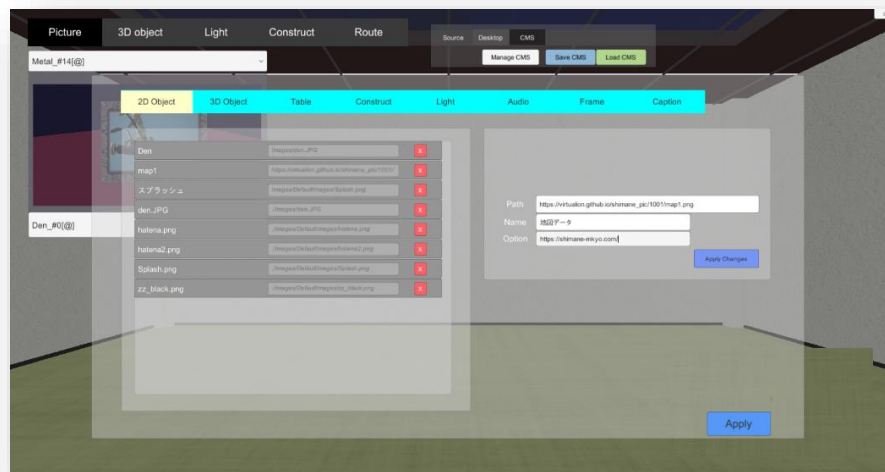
Picture 3D object Light Construct Route

Source Desktop CMS

Manage CMS Save CMS Load CMS

Metal_#14[@]

2D Object 3D Object Table Construct Light Audio Frame Caption

Den_#0[@]

| | | |
|---|---|---|
| Den | /images/den.JPG | X |
| map1 | https://virtuation.github.io/shimane_pic/1001/ | X |
| スプラッシュ | /images/Default/images/Splash.png | X |
| den.JPG | /images/den.JPG | X |
| hatena.png | /images/Default/images/hatena.png | X |
| hatena2.png | /images/Default/images/hatena2.png | X |
| Splash.png | /images/Default/images/Splash.png | X |
| zz_black.png | /images/Default/images/zz_black.png | X |

Path https://virtuation.github.io/shimane_pic/1001/map1.png
Name 地図データ
Option https://shimane-mkyo.com/

Apply Changes

Apply